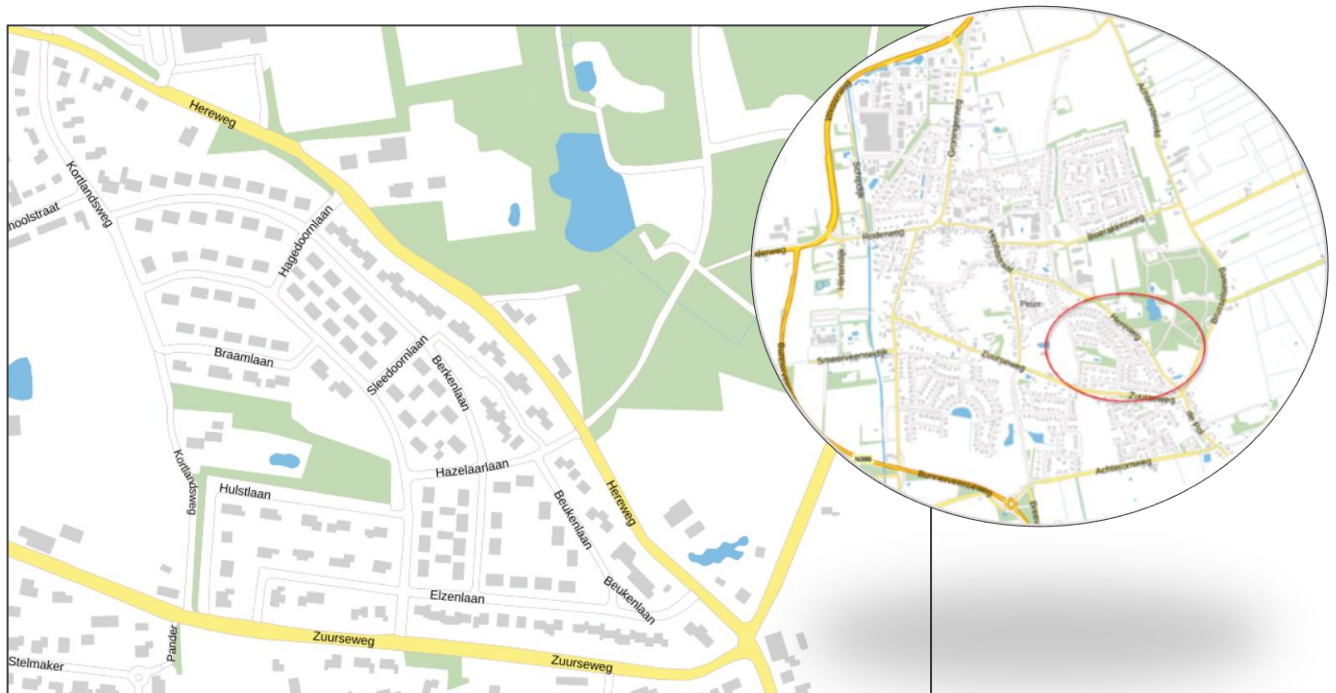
Hereweg
Kortlandsweg
hoolstraat
Hagedoornlaan
Braamlaan
Sleedoornlaan
Berkenlaan
Kortlandsweg
Hazelaarlaan
Hulstlaan
Beukenlaan
Hereweg
Beukenlaan
Elzenlaan
Zuurseweg
Zuurseweg
Pander
Stelmaker

Rodeweg
Peize
Zuurseweg
Smeerveenseweg
Achteromweg
Hereweg
Zuurseweg
N386
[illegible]